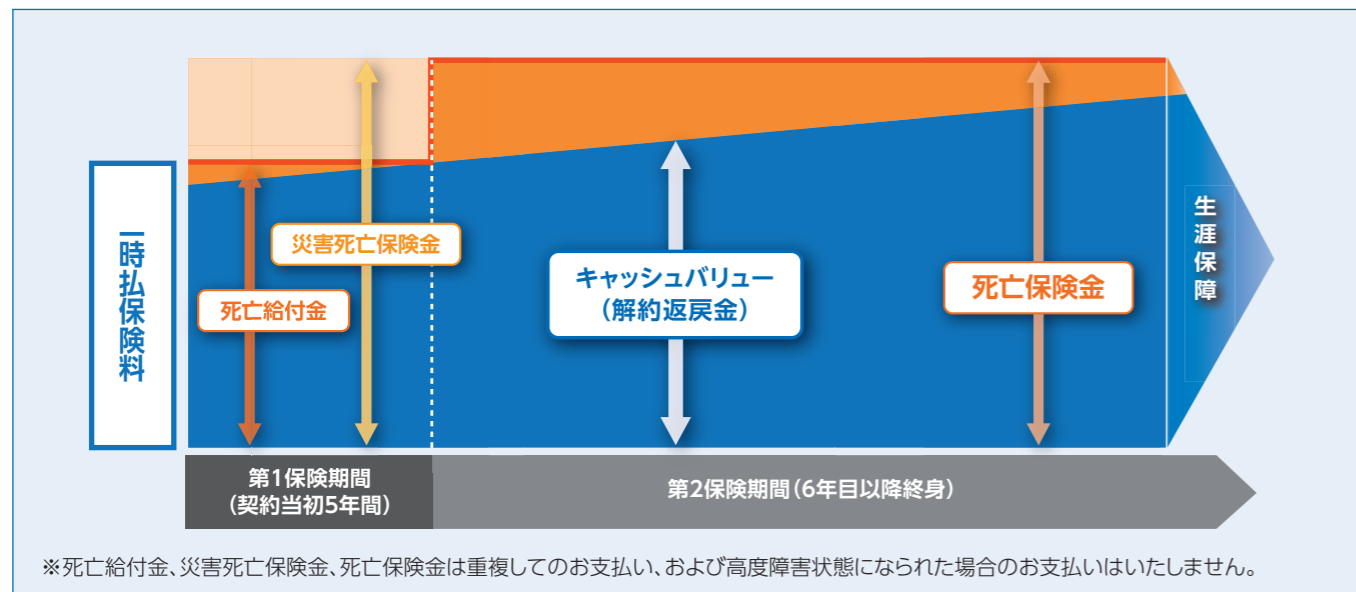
一時払保険料

災害死亡保険金

死亡給付金

キャッシュバリュー
（解約返戻金）

死亡保険金

生涯保障

第1保険期間
（契約当初5年間）

第2保険期間（6年目以降終身）

※死亡給付金、災害死亡保険金、死亡保険金は重複してのお支払い、および高度障害状態になられた場合のお支払いはいたしません。